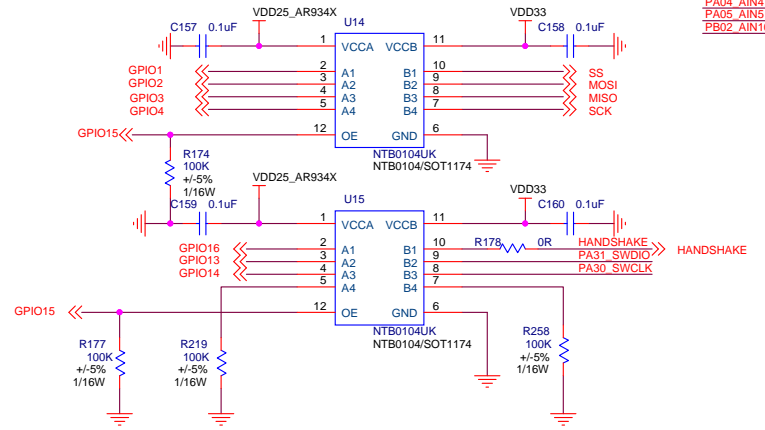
PA04_AIN4
PA05_AIN5
PB02_AIN1

VDD25_AR934X
C157 0.1uF U14
1 VCCA VCCB 11
VDD33
C158 0.1uF
GPIO1 2 A1 B1 10 SS
GPIO2 3 A2 B2 9 MOSI
GPIO3 4 A3 B3 8 MISO
GPIO4 5 A4 B4 7 SCK
GPIO15 12 OE GND 6
NTB0104UK
NTB0104/SOT1174
R174
100K
+/-5%
1/16W

VDD25_AR934X
U15
VDD33
C159 0.1uF
1 VCCA VCCB 11
C160 0.1uF
GPIO16 2 A1 B1 10 R178 0R HANDSHAKE HANDSHAKE
GPIO13 3 A2 B2 9 PA31_SWDIO
GPIO14 4 A3 B3 8 PA30_SWCLK
5 A4 B4 7
GPIO15 12 OE GND 6
NTB0104UK
NTB0104/SOT1174
R177
100K
+/-5%
1/16W
R219
100K
+/-5%
1/16W
R258
100K
+/-5%
1/16W